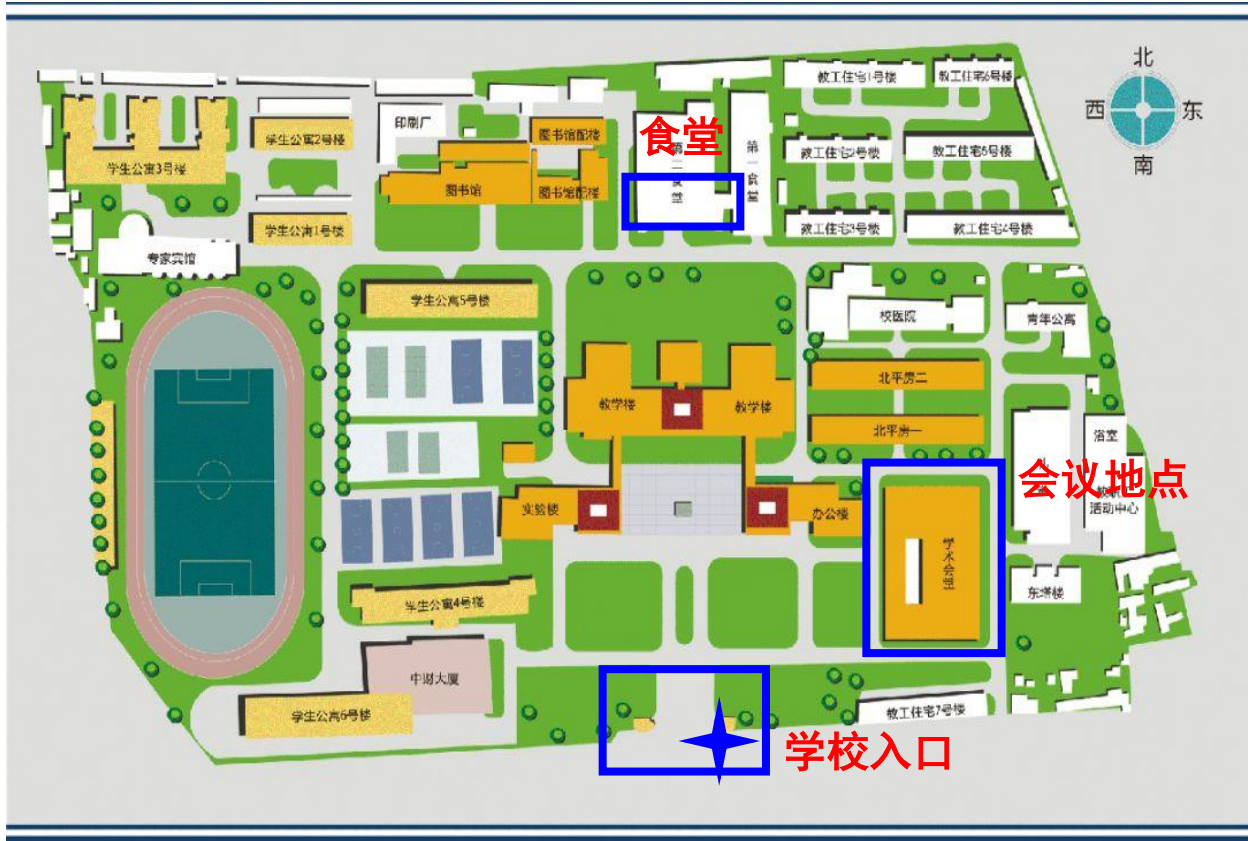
北
西
东
南

学生公寓3号楼
学生公寓2号楼
学生公寓1号楼
印刷厂
图书馆配楼
图书馆
图书馆配楼
食堂
第二食堂
第一食堂
教工住宅1号楼
教工住宅8号楼
教工住宅3号楼
教工住宅5号楼
教工住宅2号楼
教工住宅4号楼
专家宾馆
学生公寓5号楼
校医院
青年公寓
北平房二
北平房一
教学楼
教学楼
浴室
会议地点
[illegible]活动中心
实验楼
办公楼
学术会堂
东塔楼
学生公寓4号楼
中财大厦
学生公寓6号楼
教工住宅7号楼
学校入口